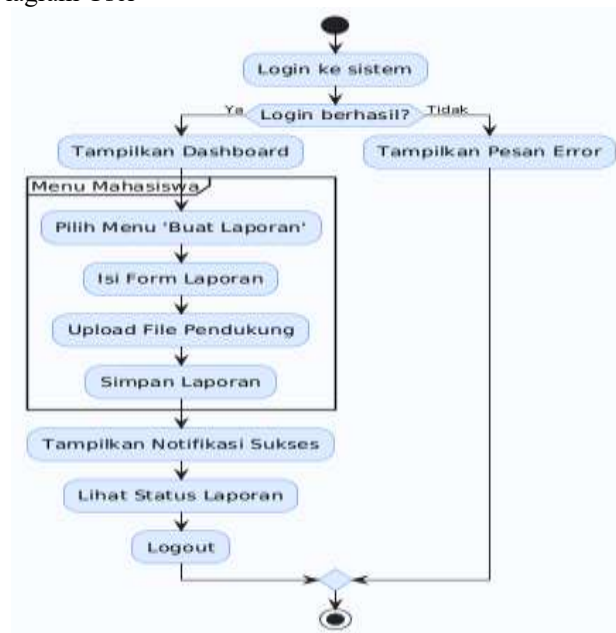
iagram User

Login ke sistem

Login berhasil?

Ya

Tidak

Tampilkan Dashboard

Tampilkan Pesan Error

Menu Mahasiswa

Pilih Menu 'Buat Laporan'

Isi Form Laporan

Upload File Pendukung

Simpan Laporan

Tampilkan Notifikasi Sukses

Lihat Status Laporan

Logout